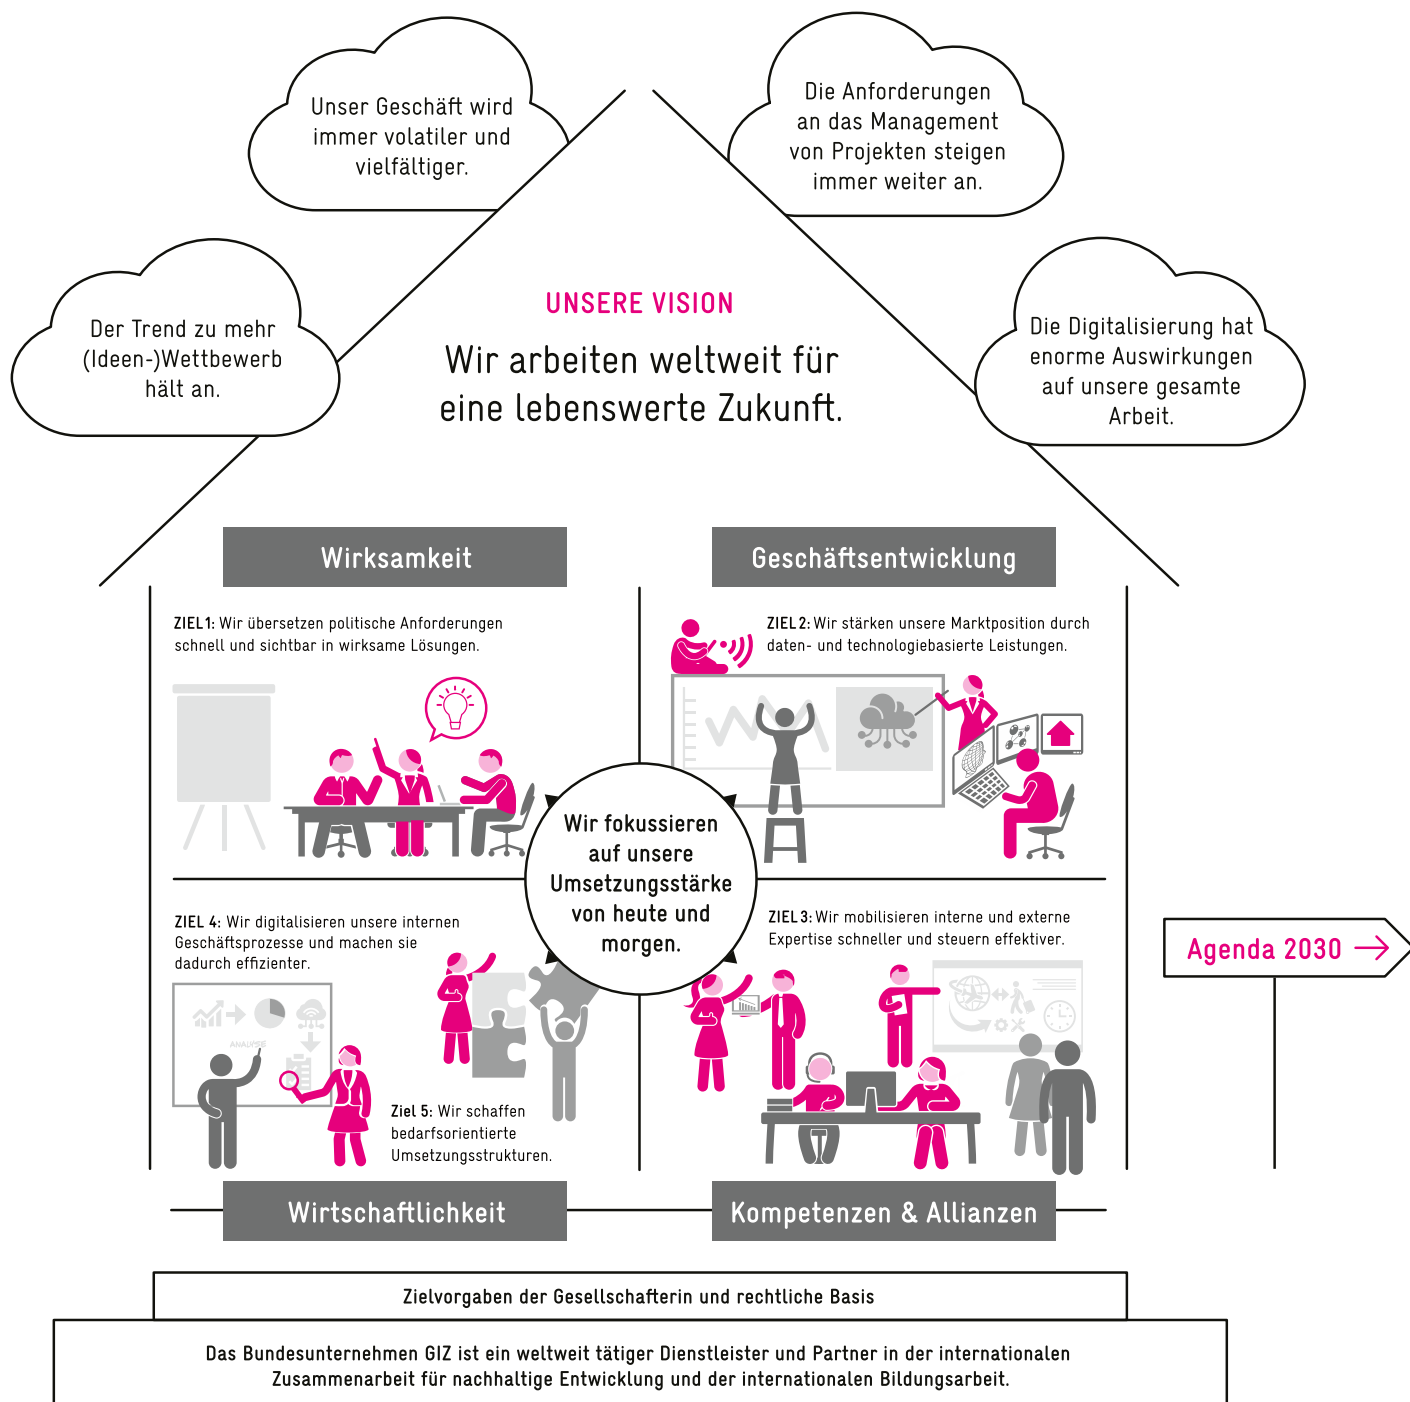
Unser Geschäft wird immer volatiler und vielfältiger.

Die Anforderungen an das Management von Projekten steigen immer weiter an.

Der Trend zu mehr (Ideen-)Wettbewerb hält an.

UNSERE VISION

Wir arbeiten weltweit für eine lebenswerte Zukunft.

Die Digitalisierung hat enorme Auswirkungen auf unsere gesamte Arbeit.

Wirksamkeit

Geschäftsentwicklung

ZIEL 1: Wir übersetzen politische Anforderungen schnell und sichtbar in wirksame Lösungen.

ZIEL 2: Wir stärken unsere Marktposition durch daten- und technologiebasierte Leistungen.

Wir fokussieren auf unsere Umsetzungsstärke von heute und morgen.

ZIEL 4: Wir digitalisieren unsere internen Geschäftsprozesse und machen sie dadurch effizienter.

ANALYSE

ZIEL 3: Wir mobilisieren interne und externe Expertise schneller und steuern effektiver.

Agenda 2030

Ziel 5: Wir schaffen bedarfsorientierte Umsetzungsstrukturen.

Wirtschaftlichkeit

Kompetenzen & Allianzen

Zielvorgaben der Gesellschafterin und rechtliche Basis

Das Bundesunternehmen GIZ ist ein weltweit tätiger Dienstleister und Partner in der internationalen Zusammenarbeit für nachhaltige Entwicklung und der internationalen Bildungsarbeit.